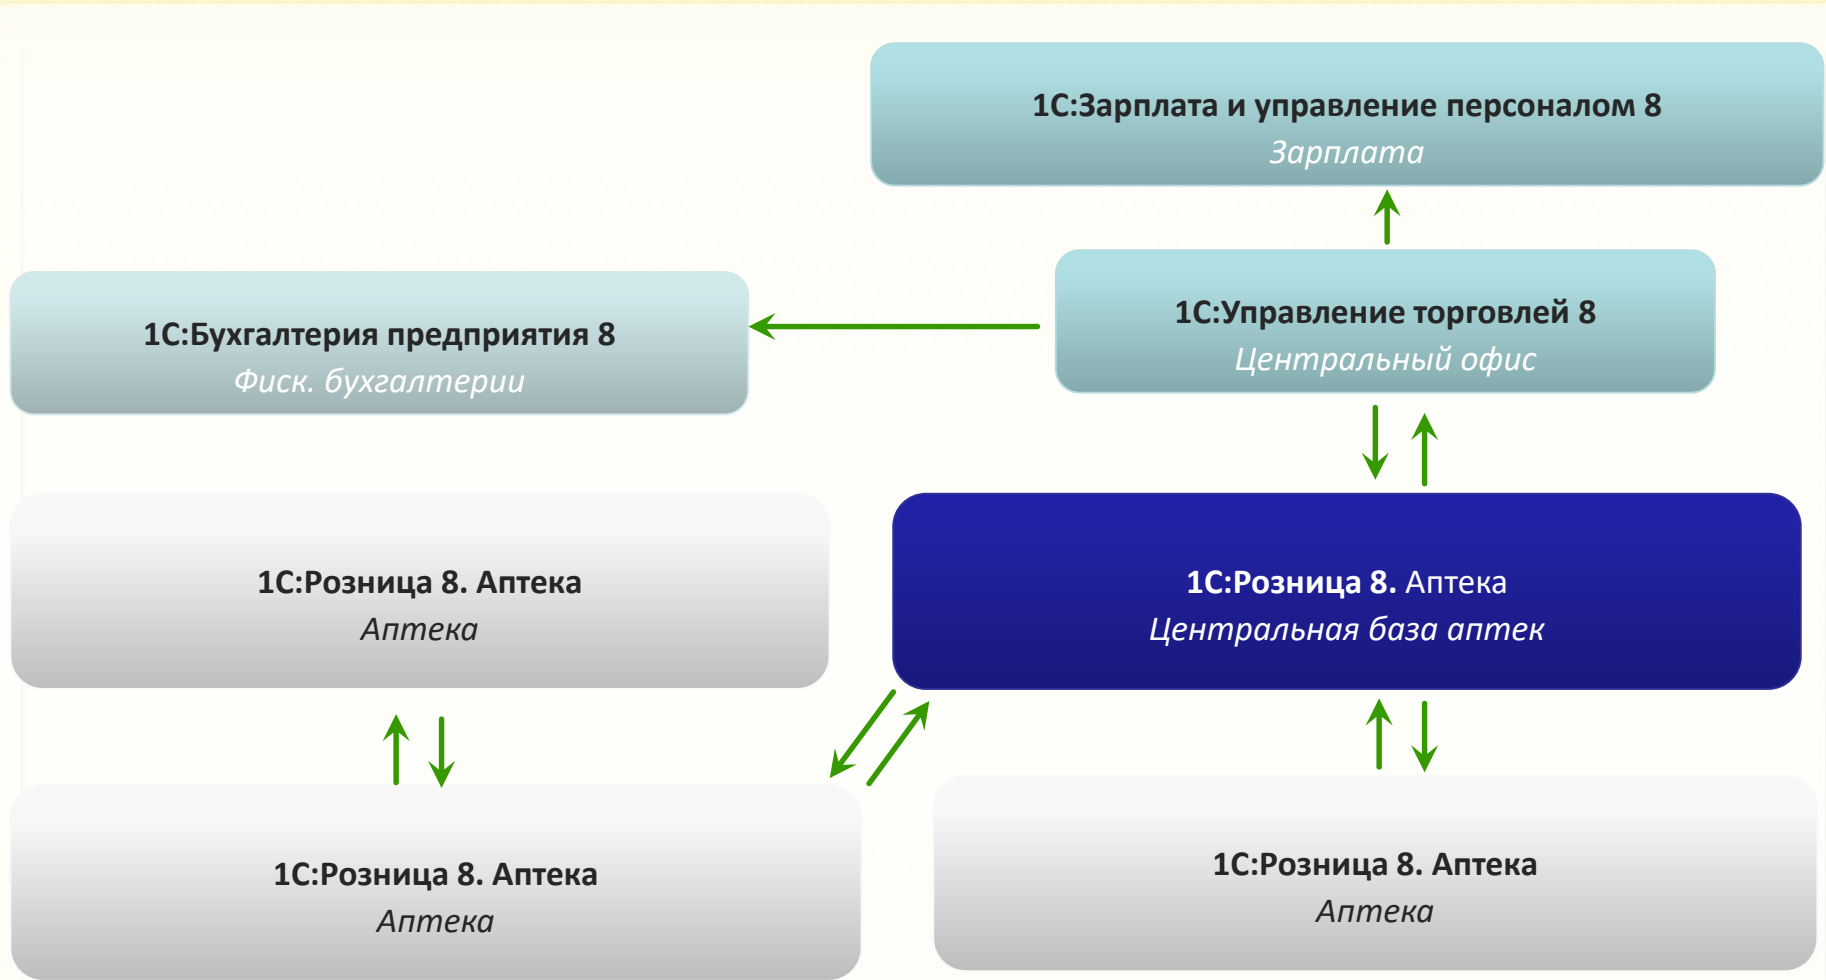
1С:Зарплата и управление персоналом 8
Зарплата

1С:Бухгалтерия предприятия 8
Фиск. бухгалтерии

1С:Управление торговлей 8
Центральный офис

1С:Розница 8. Аптека
Аптека

1С:Розница 8. Аптека
Центральная база аптек

1С:Розница 8. Аптека
Аптека

1С:Розница 8. Аптека
Аптека